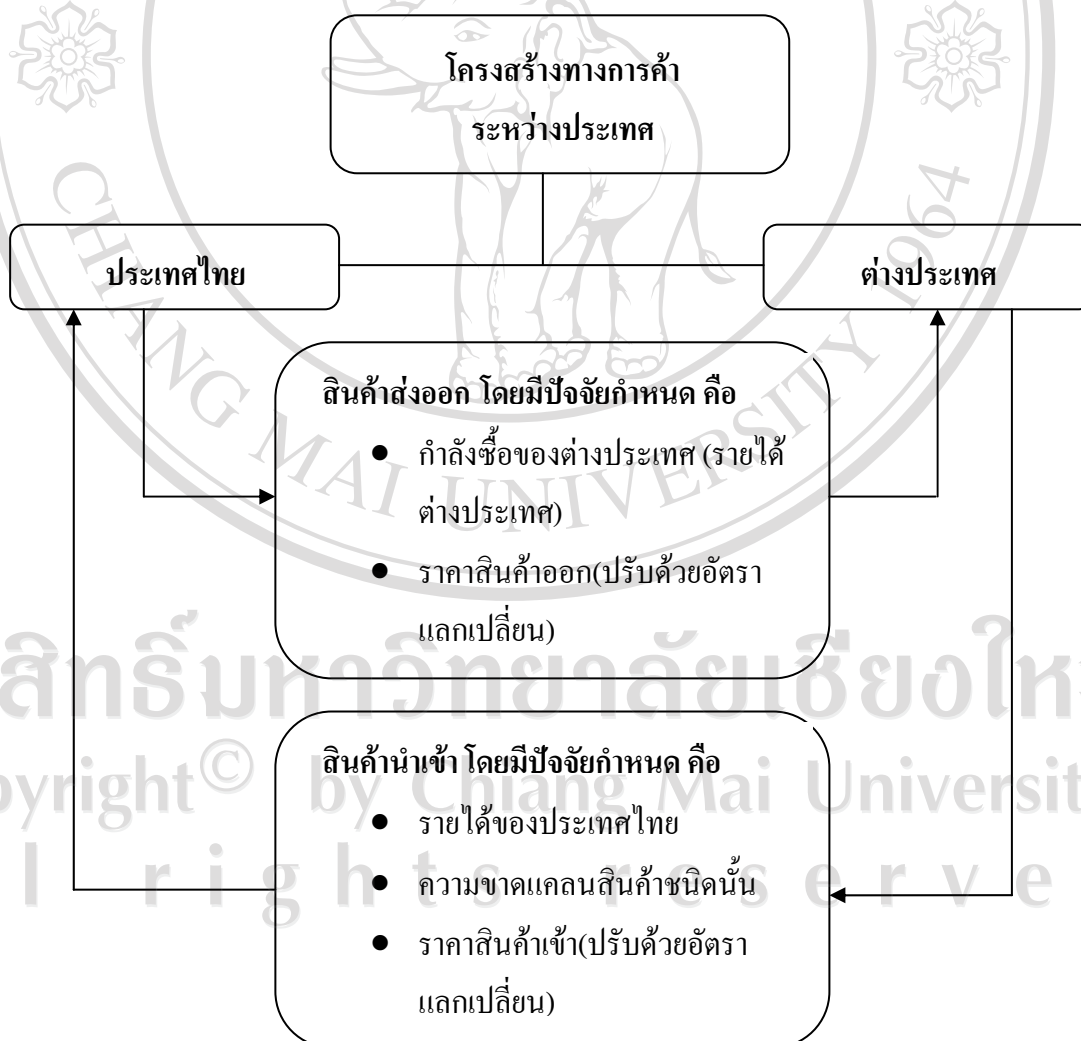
โครงสร้างทางการค้า
ระหว่างประเทศ

ประเทศไทย

ต่างประเทศ

สินค้าส่งออก โดยมีปัจจัยกำหนด คือ
- กำลังซื้อของต่างประเทศ (รายได้ต่างประเทศ)
- ราคาสินค้าออก(ปรับด้วยอัตราแลกเปลี่ยน)

สินค้านำเข้า โดยมีปัจจัยกำหนด คือ
- รายได้ของประเทศไทย
- ความขาดแคลนสินค้าชนิดนั้น
- ราคาสินค้าเข้า(ปรับด้วยอัตราแลกเปลี่ยน)

CHIANG MAI UNIVERSITY 1964

ลิขสิทธิ์มหาวิทยาลัยเชียงใหม่
Copyright© by Chiang Mai University
All rights reserved